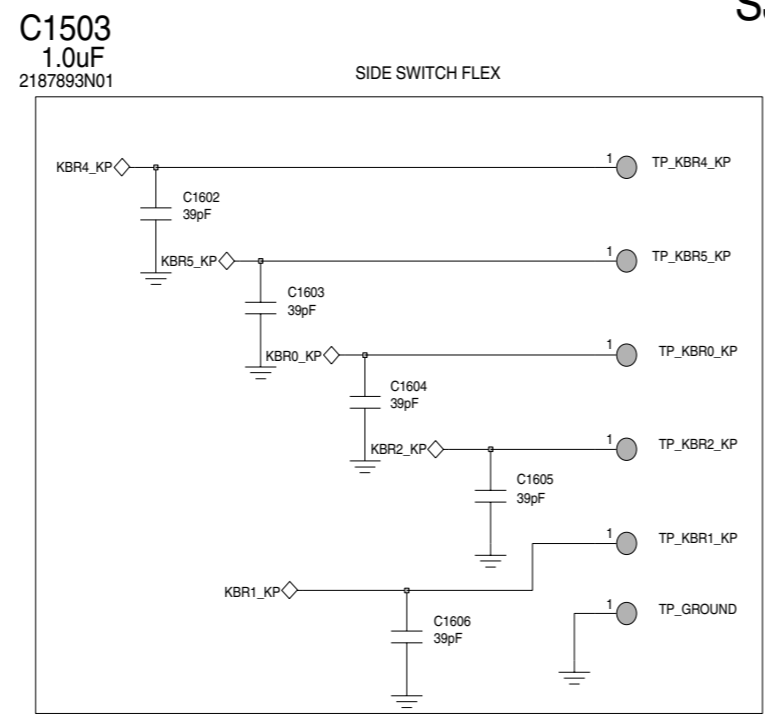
C1503
1.0uF
2187893N01

S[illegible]

SIDE SWITCH FLEX

KBR4_KP

C1602
39pF

1 TP_KBR4_KP

KBR5_KP

C1603
39pF

1 TP_KBR5_KP

KBR0_KP

C1604
39pF

1 TP_KBR0_KP

KBR2_KP

C1605
39pF

1 TP_KBR2_KP

1 TP_KBR1_KP

KBR1_KP

C1606
39pF

1 TP_GROUND